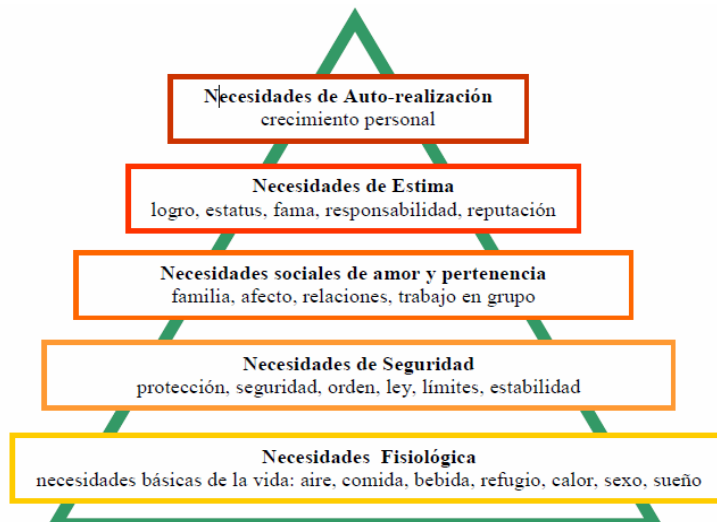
Necesidades de Auto-realización
crecimiento personal

Necesidades de Estima
logro, estatus, fama, responsabilidad, reputación

Necesidades sociales de amor y pertenencia
familia, afecto, relaciones, trabajo en grupo

Necesidades de Seguridad
protección, seguridad, orden, ley, límites, estabilidad

Necesidades Fisiológica
necesidades básicas de la vida: aire, comida, bebida, refugio, calor, sexo, sueño